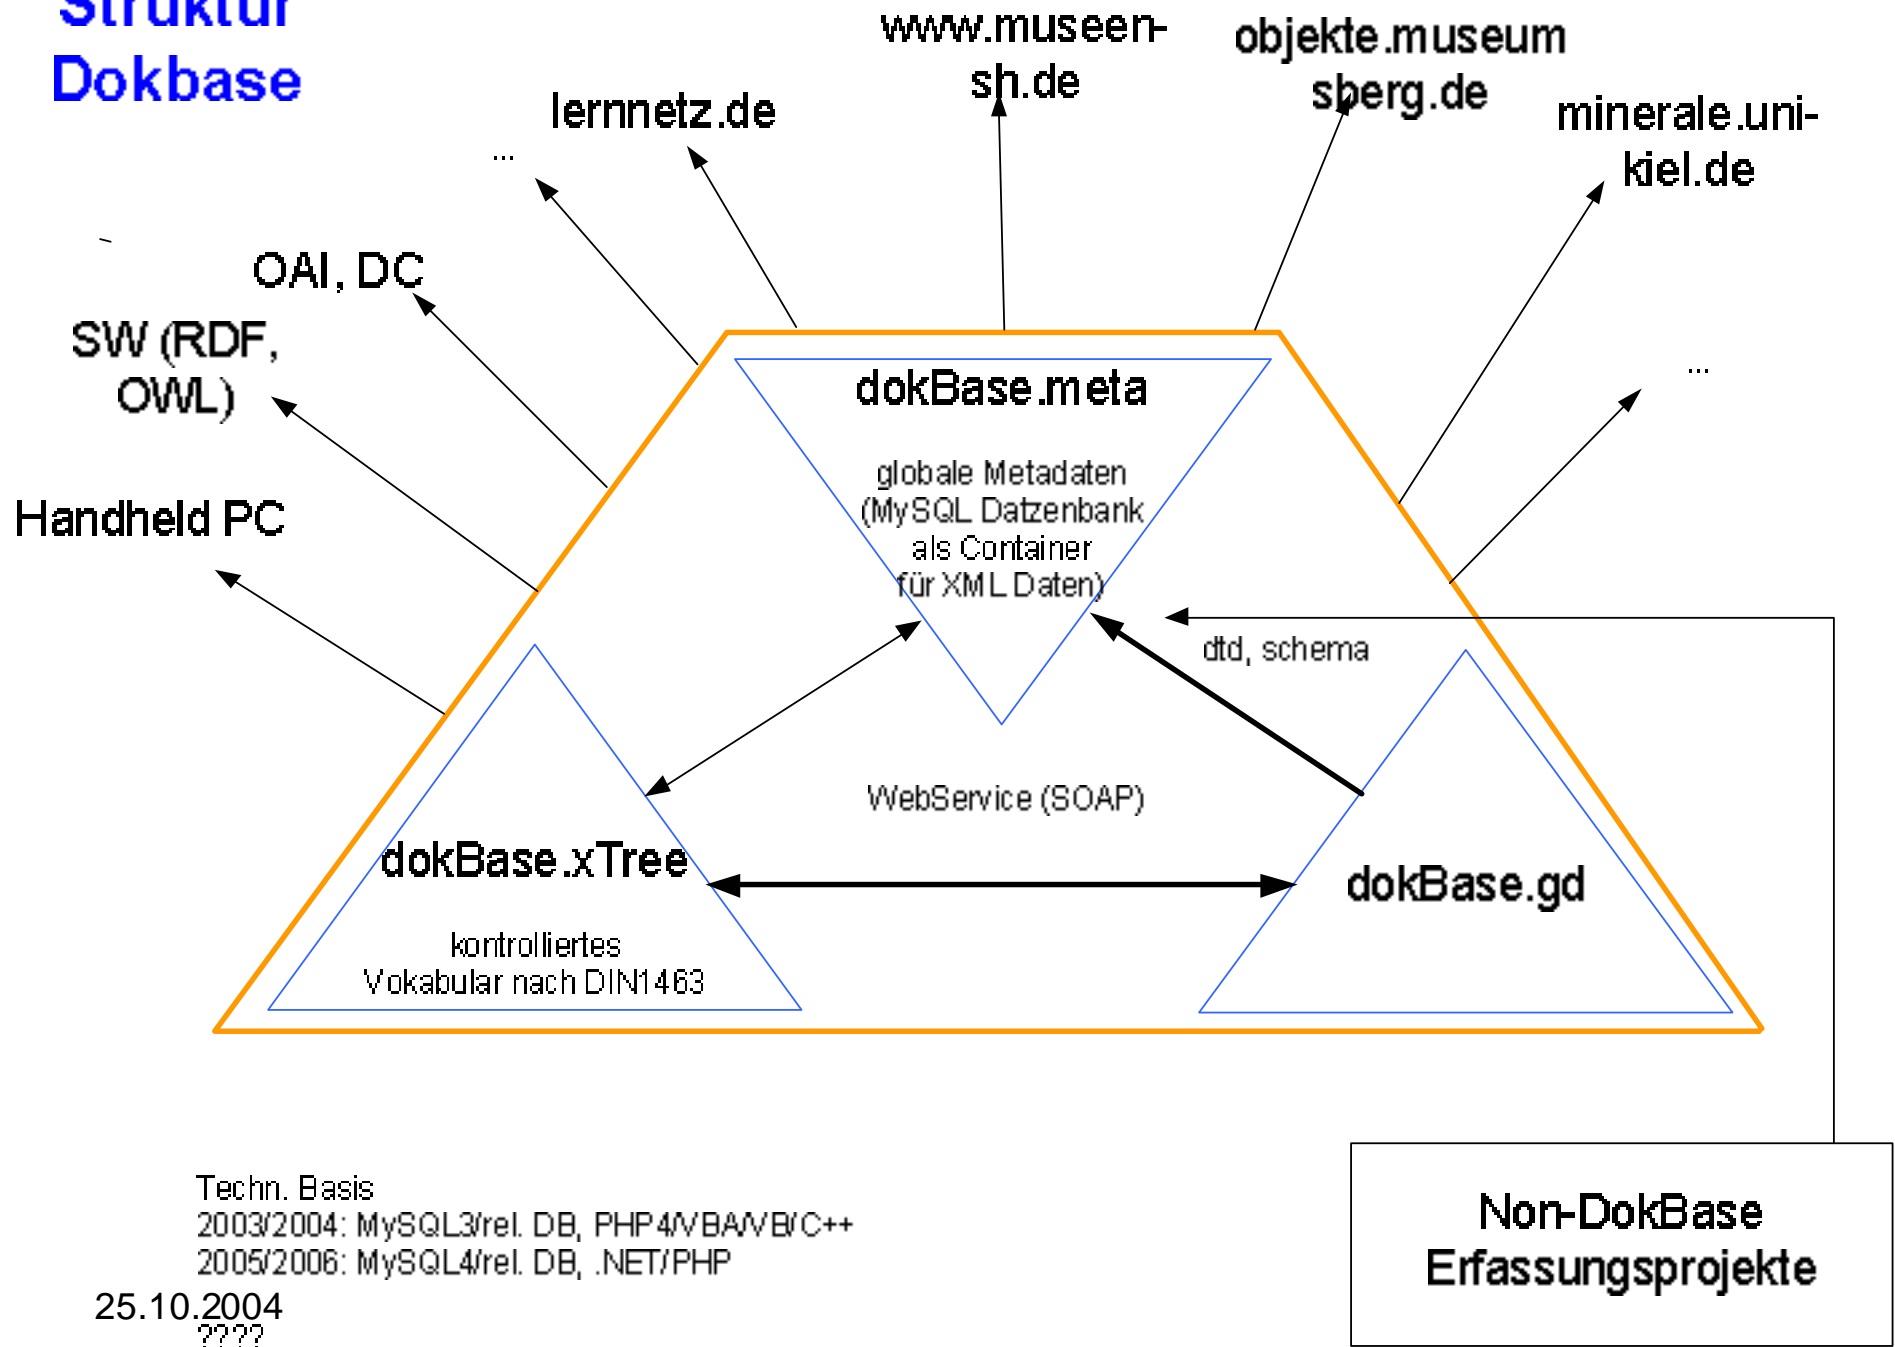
Struktur
Dokbase

lernnetz.de

www.museen-sh.de

objekte.museumsberg.de

minerale.uni-kiel.de

...

...

OAI, DC

SW (RDF, OWL)

Handheld PC

dokBase.meta

globale Metadaten (MySQL Datzenbank als Container für XML Daten)

dtd, schema

WebService (SOAP)

dokBase.xTree

kontrolliertes Vokabular nach DIN1463

dokBase.gd

Non-DokBase Erfassungsprojekte

Techn. Basis
2003/2004: MySQL3/rel. DB, PHP4/VBA/VB/C++
2005/2006: MySQL4/rel. DB, .NET/PHP

25.10.2004
????